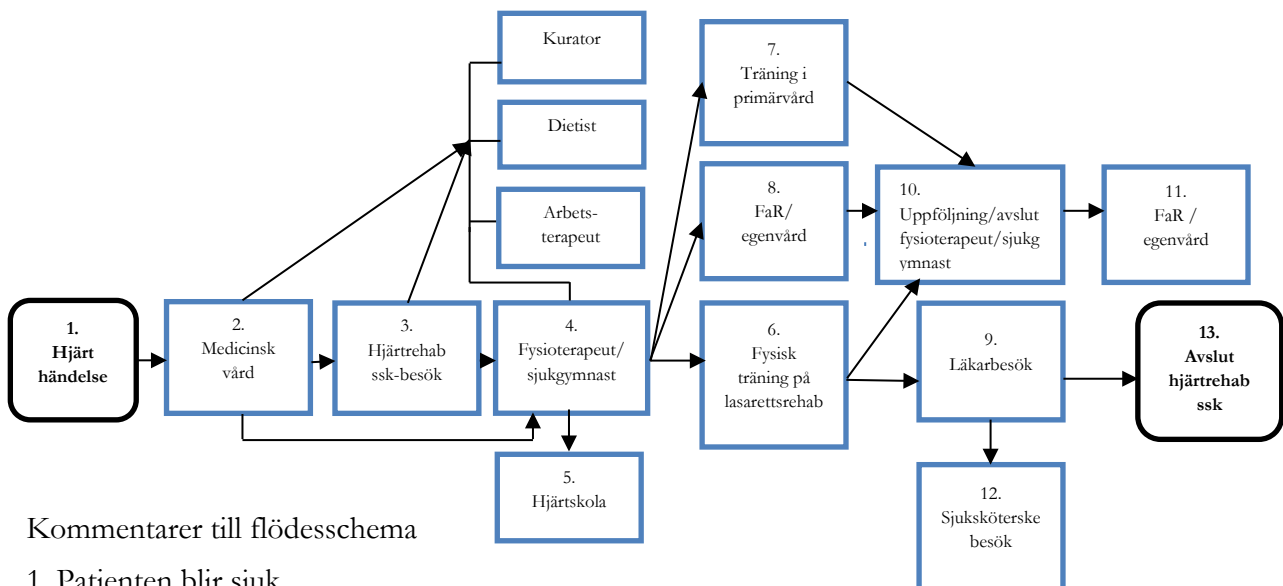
Kurator

Dietist

Arbets-terapeut

7. Träning i primärvård

8. FaR/ egenvård

10. Uppföljning/avslut fysioterapeut/sjukgymnast

11. FaR / egenvård

1. Hjärt händelse

2. Medicinsk vård

3. Hjärtrehab ssk-besök

4. Fysioterapeut/ sjukgymnast

6. Fysisk träning på lasarettsrehab

9. Läkarbesök

13. Avslut hjärtrehab ssk

5. Hjärtskola

12. Sjuksköterske besök

Kommentarer till flödesschema

1. Patienten blir sjuk